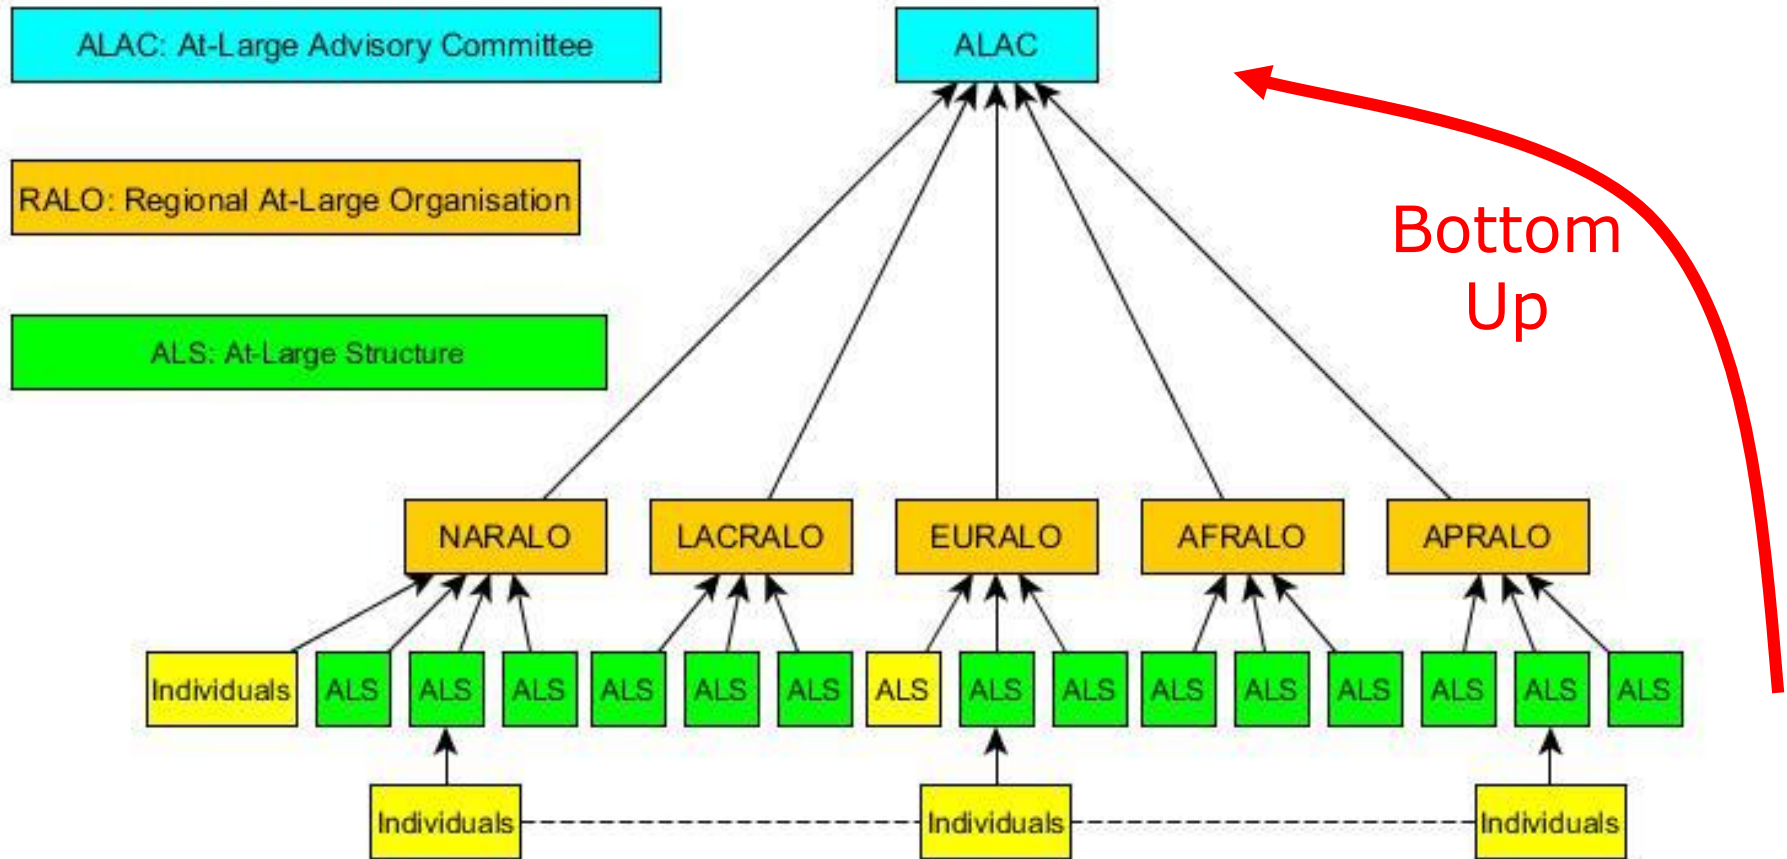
ALAC: At-Large Advisory Committee

RALO: Regional At-Large Organisation

ALS: At-Large Structure

ALAC

Bottom Up

NARALO

LACRALO

EURALO

AFRALO

APRALO

Individuals ALS ALS ALS ALS ALS ALS ALS ALS ALS ALS ALS ALS ALS ALS ALS

Individuals

Individuals

Individuals